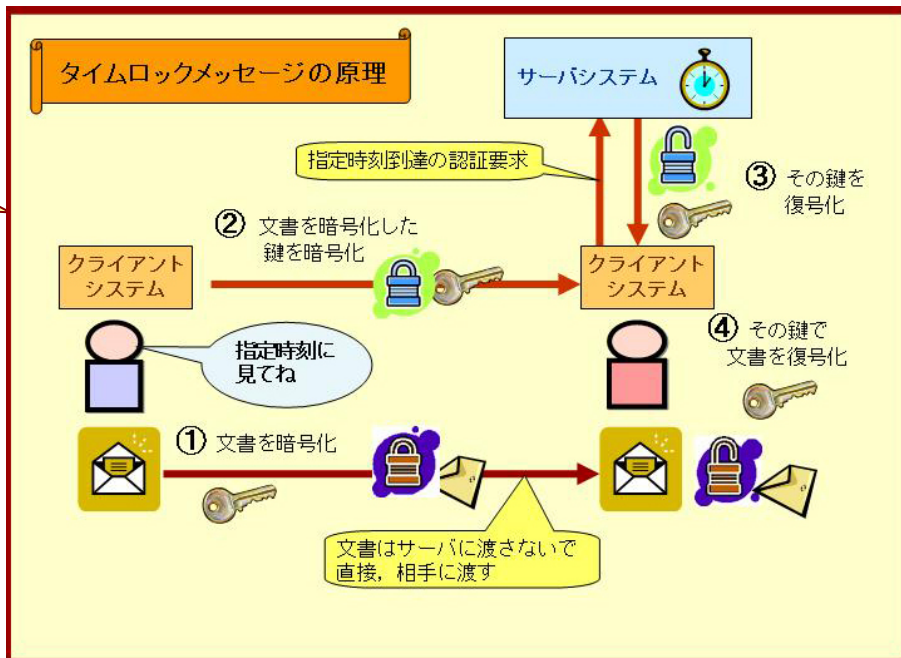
タイムロックメッセージの原理

サーバシステム

指定時刻到達の認証要求

③ その鍵を復号化

② 文書を暗号化した鍵を暗号化

クライアントシステム

クライアントシステム

④ その鍵で文書を復号化

指定時刻に見てね

① 文書を暗号化

文書はサーバに渡さないで直接，相手に渡す